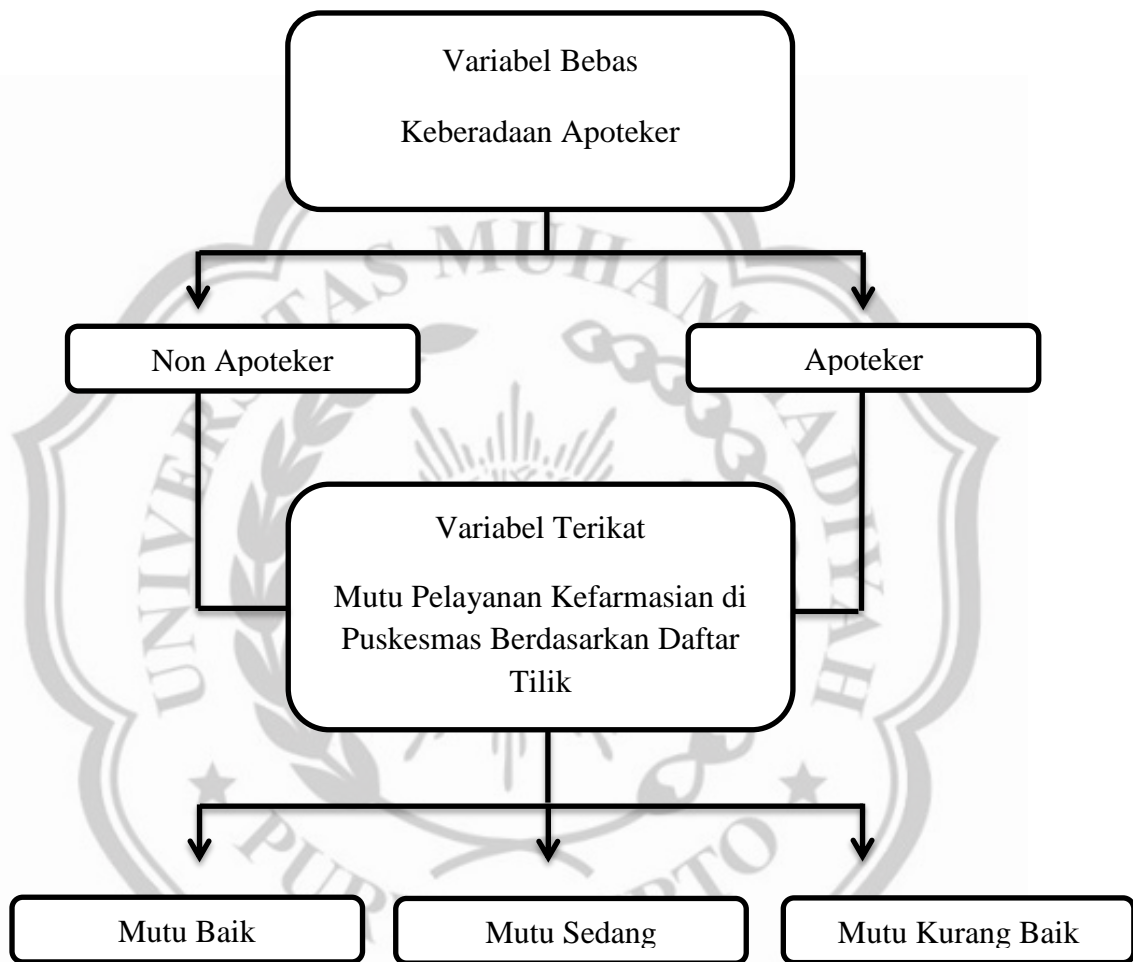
Variabel Bebas

Keberadaan Apoteker

Non Apoteker

Apoteker

Variabel Terikat

Mutu Pelayanan Kefarmasian di Puskesmas Berdasarkan Daftar Tilik

Mutu Baik

Mutu Sedang

Mutu Kurang Baik

UNIVERSITAS MUHAMMADIYAH PURWOKERTO